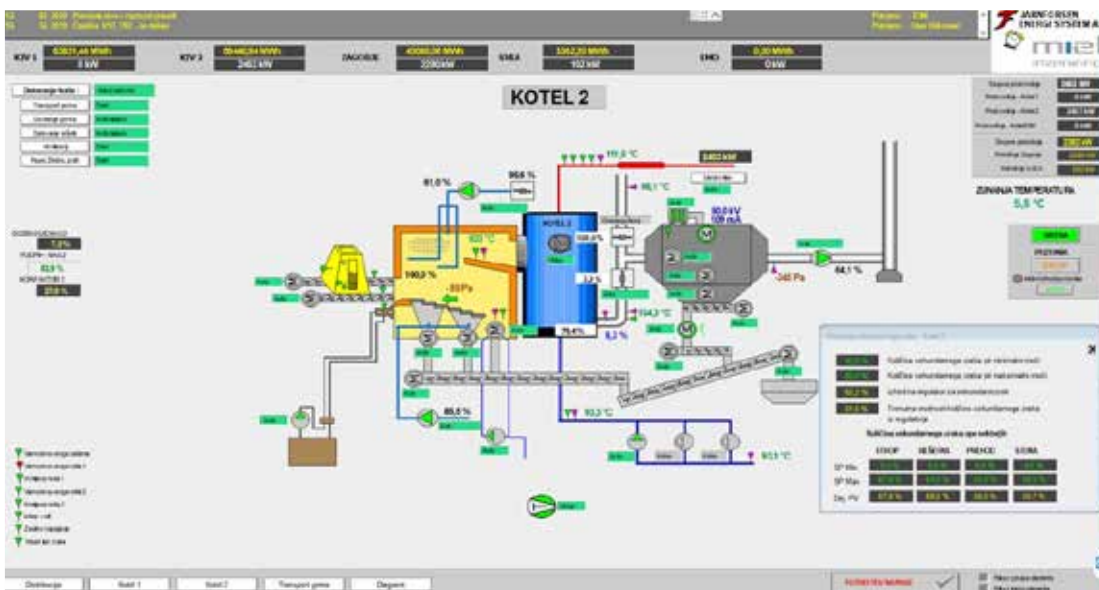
KOTEL 2

KOV 1 63821,44 MWh 0 kW
KOV 2 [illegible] MWh 2463 kW
ZAGOSJE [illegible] MWh 2290 kW
SVEA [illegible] MWh 162 kW
EMO 0,00 MWh 0 kW

JARNFORSEN ENERGI SYSTEM AB
miel

ZUNANJA TEMPERATURA
5,5 °C

KOTEL 2

61,0 %
96,6 %
190,0 %
-80 Pa
84,1 %
-340 Pa
60,0 kV
109 mA
154,3 °C
9,3 %
86,5 %
93,2 °C
93,5 °C
111,0 °C
98,1 °C

7,0 %
83,8 %
37,8 %

KOSOP
SEŠEVA
PRIHOD
SODNA

SP Min
SP Max
Dej. PV

Distribucija
Kotel 1
Kotel 2
Transport goriva
Diagrami